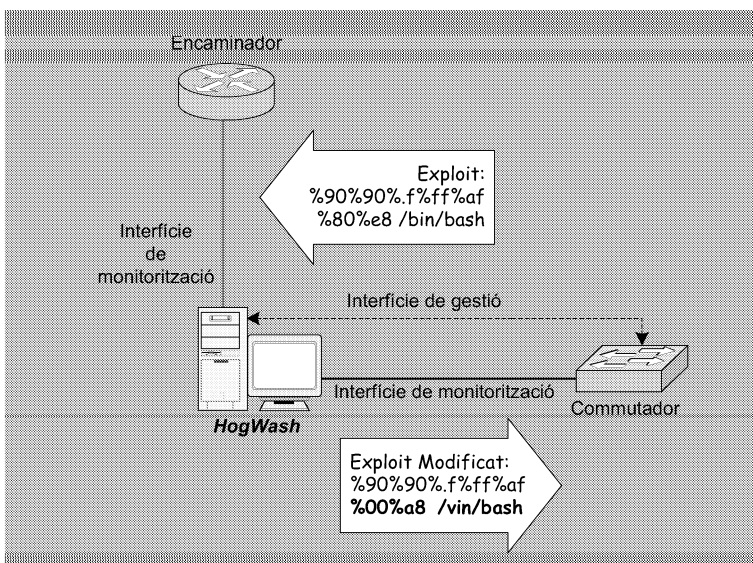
Encaminador

Exploit:
%90%90%.f%ff%af
%80%e8 /bin/bash

Interfície de monitorització

Interfície de gestió

Interfície de monitorització

Commutador

HogWash

Exploit Modificat:
%90%90%.f%ff%af
%00%a8 /vin/bash